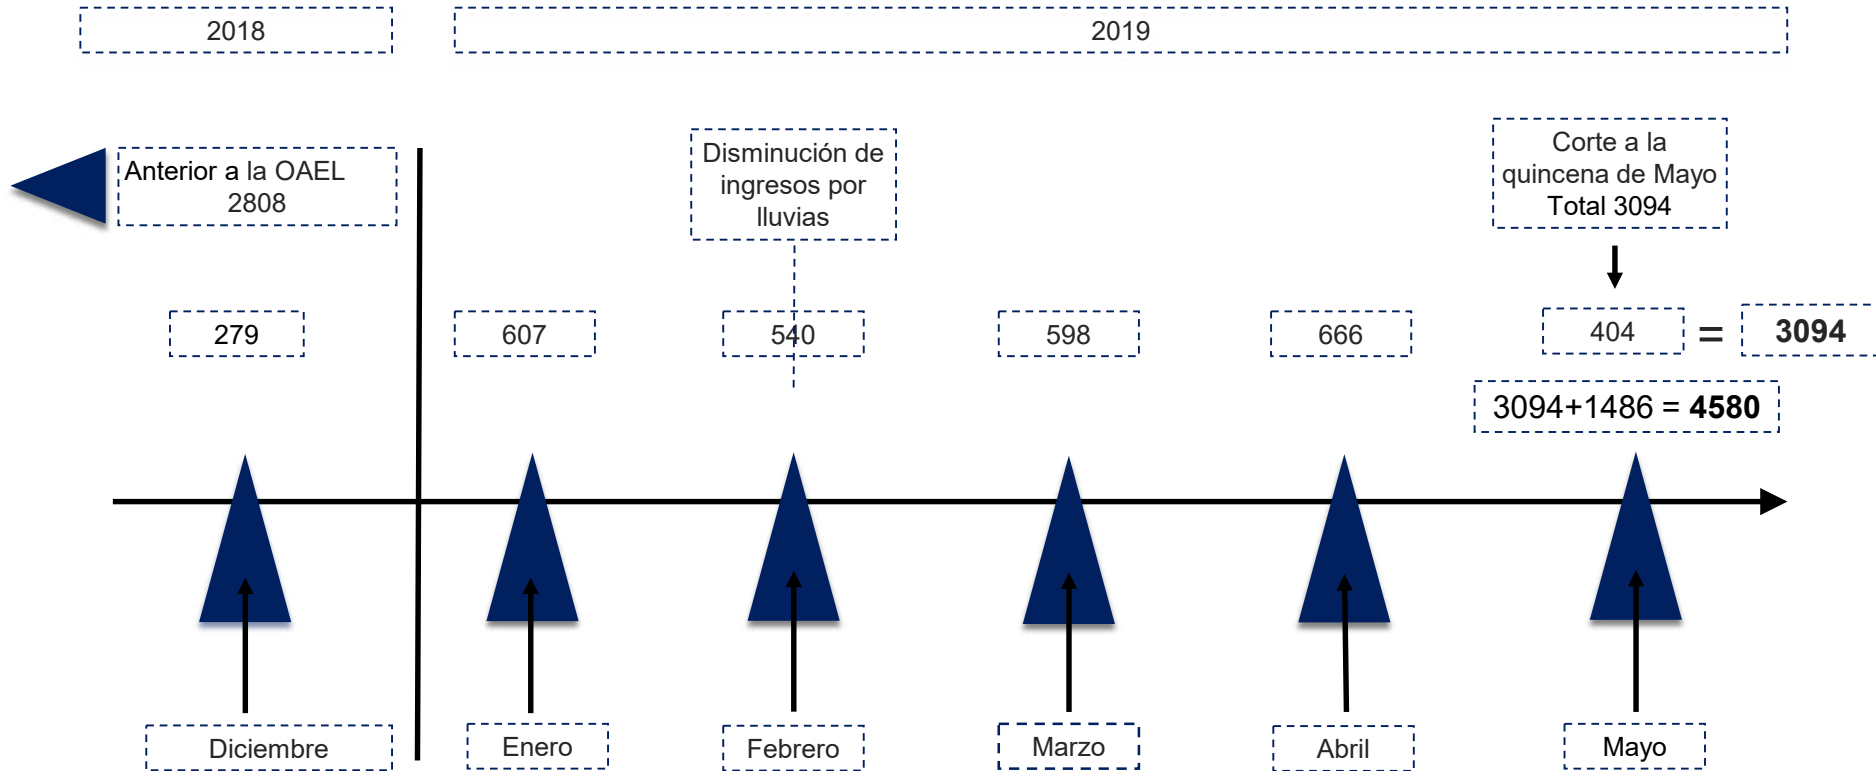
2018

2019

Anterior a la OAEL 2808

Disminución de ingresos por lluvias

Corte a la quincena de Mayo Total 3094

279

607

540

598

666

404 = **3094**

3094+1486 = **4580**

Diciembre

Enero

Febrero

Marzo

Abril

Mayo